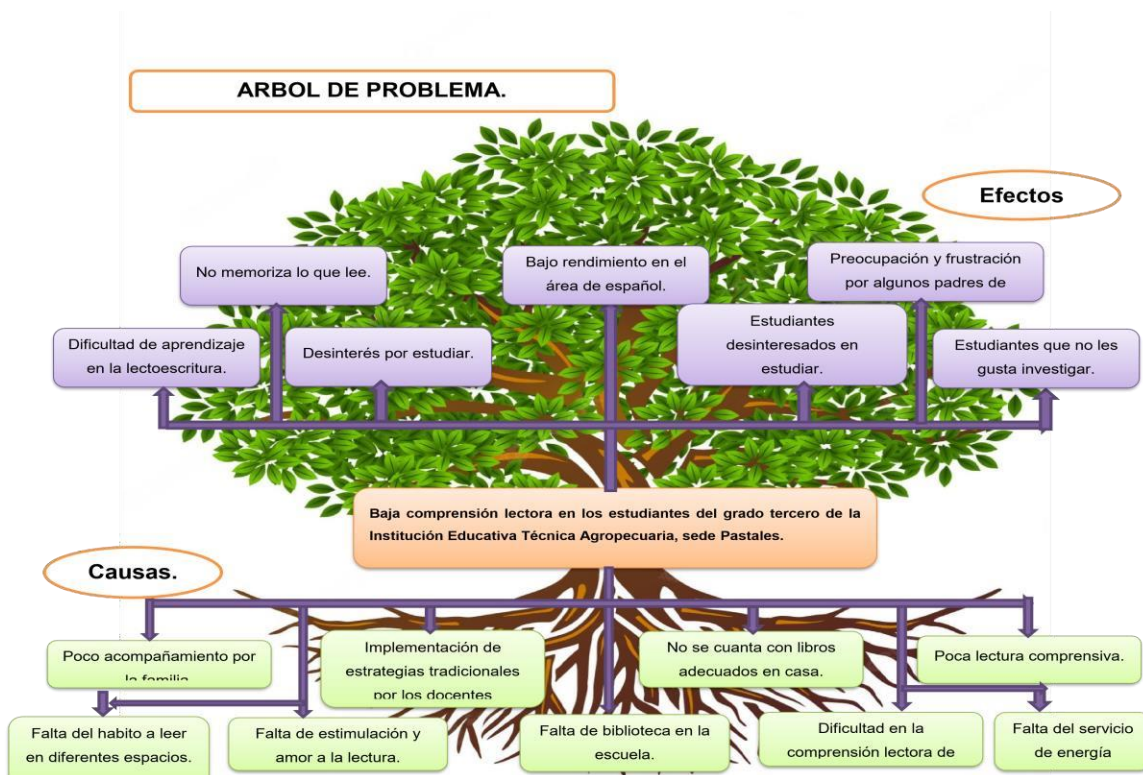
ARBOL DE PROBLEMA.

Efectos

No memoriza lo que lee.

Bajo rendimiento en el área de español.

Preocupación y frustración por algunos padres de

Dificultad de aprendizaje en la lectoescritura.

Desinterés por estudiar.

Estudiantes desinteresados en estudiar.

Estudiantes que no les gusta investigar.

Baja comprensión lectora en los estudiantes del grado tercero de la Institución Educativa Técnica Agropecuaria, sede Pastales.

Causas.

Poco acompañamiento por la familia

Implementación de estrategias tradicionales por los docentes

No se cuanta con libros adecuados en casa.

Poca lectura comprensiva.

Falta del habito a leer en diferentes espacios.

Falta de estimulación y amor a la lectura.

Falta de biblioteca en la escuela.

Dificultad en la comprensión lectora de

Falta del servicio de energía